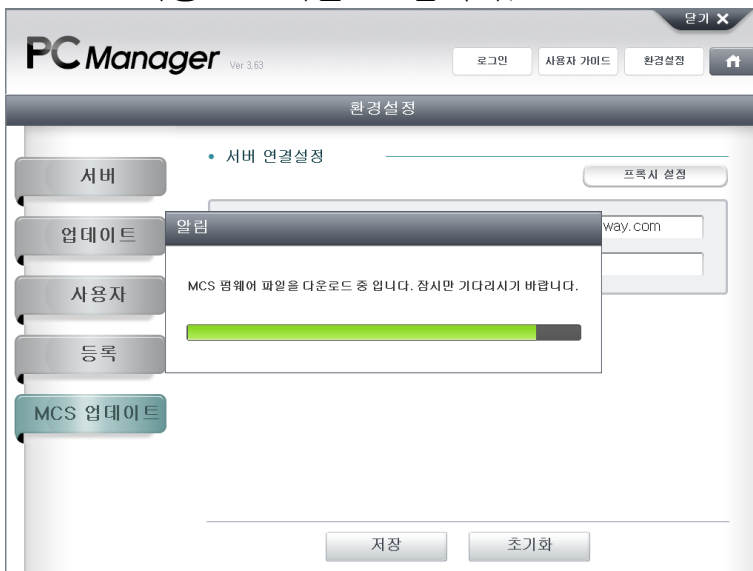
닫기 ✕

PC Manager Ver 3.63

로그인 사용자 가이드 환경설정

환경설정

서버

업데이트

사용자

등록

MCS 업데이트

• 서버 연결설정

프록시 설정

way.com

알림

MCS 펌웨어 파일을 다운로드 중 입니다. 잠시만 기다리시기 바랍니다.

저장 초기화